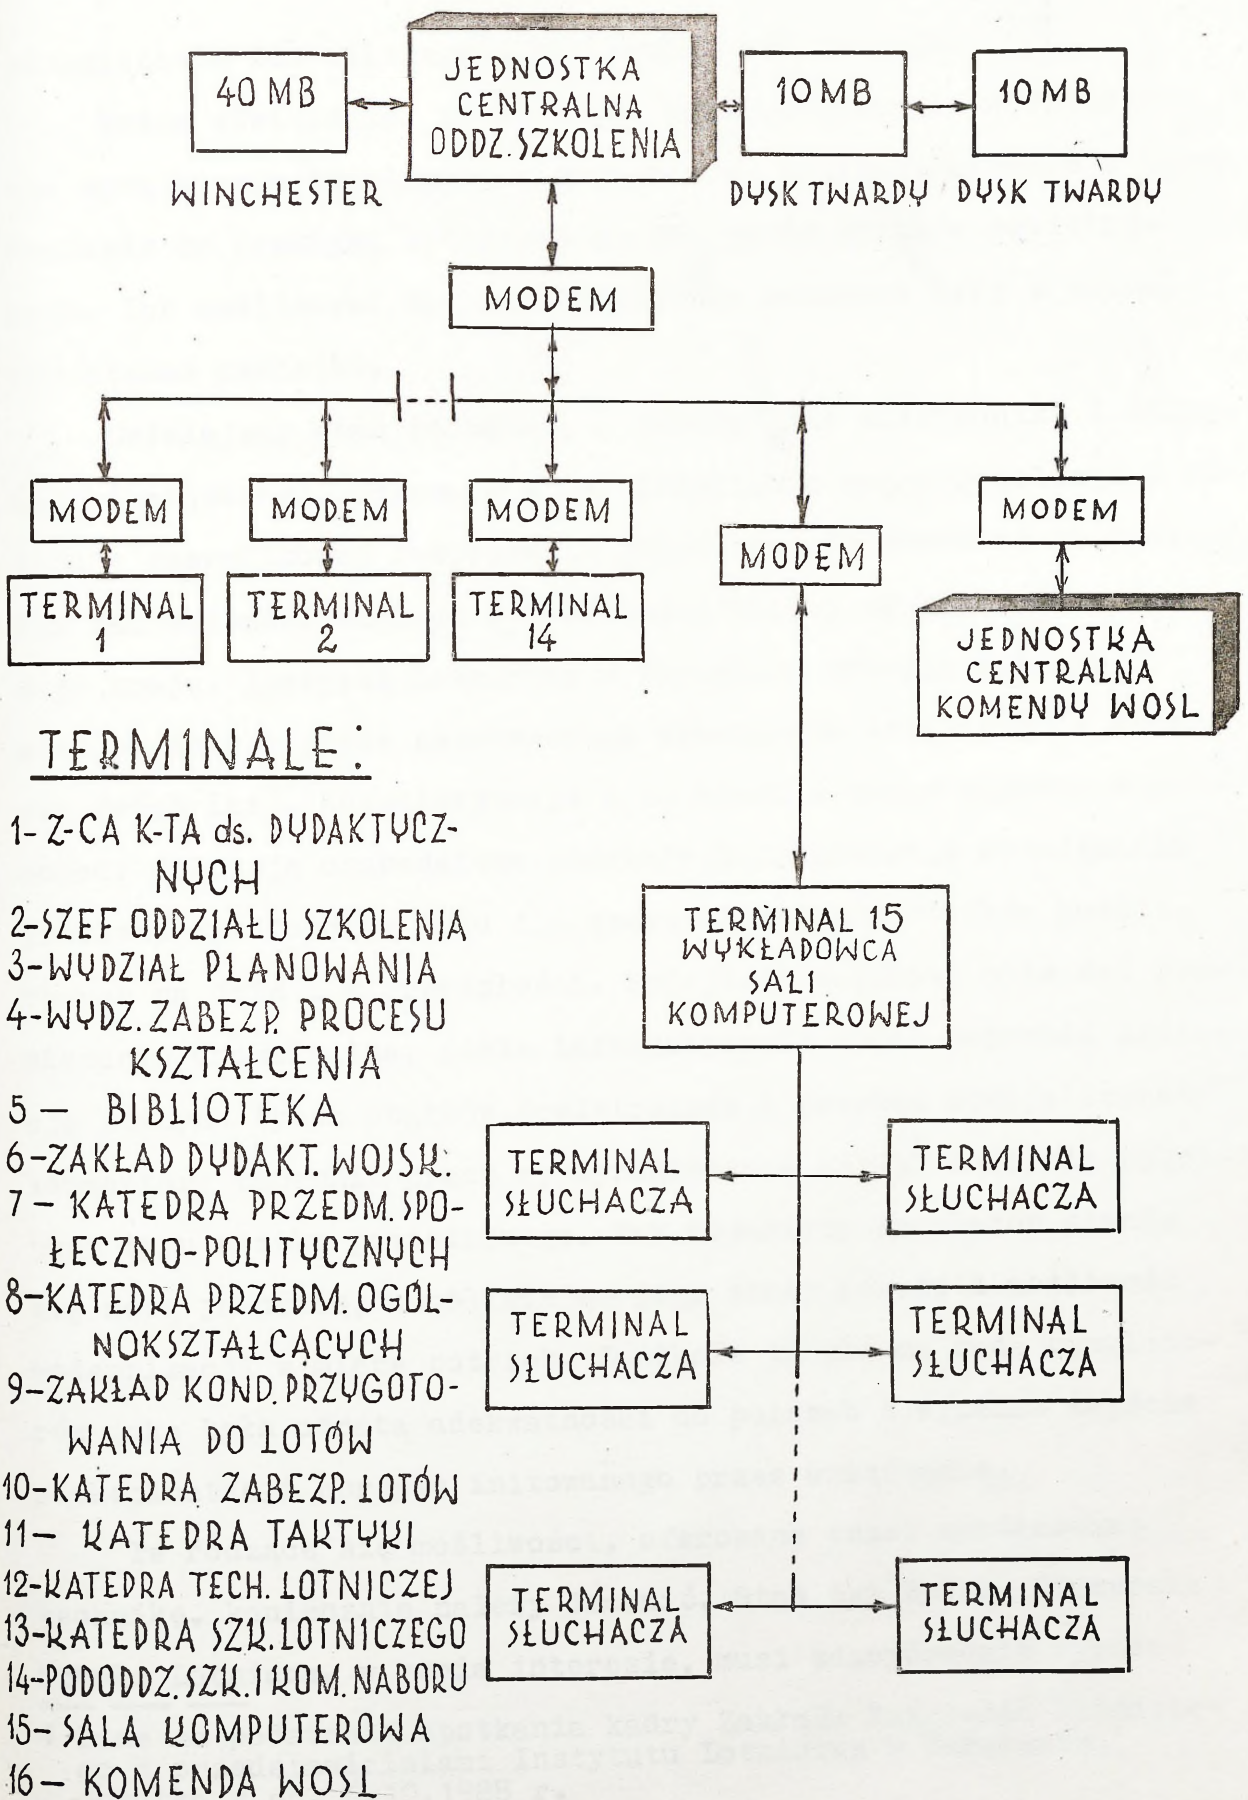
40 MB

WINCHESTER

JEDNOSTKA CENTRALNA ODDZ. SZKOLENIA

10 MB

DYSK TWARDY

10 MB

DYSK TWARDY

MODEM

MODEM

TERMINAL 1

MODEM

TERMINAL 2

MODEM

TERMINAL 14

MODEM

MODEM

JEDNOSTKA CENTRALNA KOMENDY WOSL

TERMINALE:

1- Z-CA K-TA ds. DYDAKTYCZNYCH
2-SZEF ODDZIAŁU SZKOLENIA
3-WYDZIAŁ PLANOWANIA
4-WYDZ. ZABEZP. PROCESU KSZTAŁCENIA
5 – BIBLIOTEKA
6-ZAKŁAD DYDAKT. WOJSK.
7 – KATEDRA PRZEDM. SPOŁECZNO-POLITYCZNYCH
8-KATEDRA PRZEDM. OGÓLNOKSZTAŁCĄCYCH
9-ZAKŁAD KOND. PRZYGOTOWANIA DO LOTÓW
10-KATEDRA ZABEZP. LOTÓW
11- KATEDRA TAKTYKI
12-KATEDRA TECH. LOTNICZEJ
13-KATEDRA SZK. LOTNICZEGO
14-PODODDZ. SZK. I KOM. NABORU
15- SALA KOMPUTEROWA
16- KOMENDA WOSL

TERMINAL 15 WYKŁADOWCA SALI KOMPUTEROWEJ

TERMINAL SŁUCHACZA

TERMINAL SŁUCHACZA

TERMINAL SŁUCHACZA

TERMINAL SŁUCHACZA

TERMINAL SŁUCHACZA

TERMINAL SŁUCHACZA